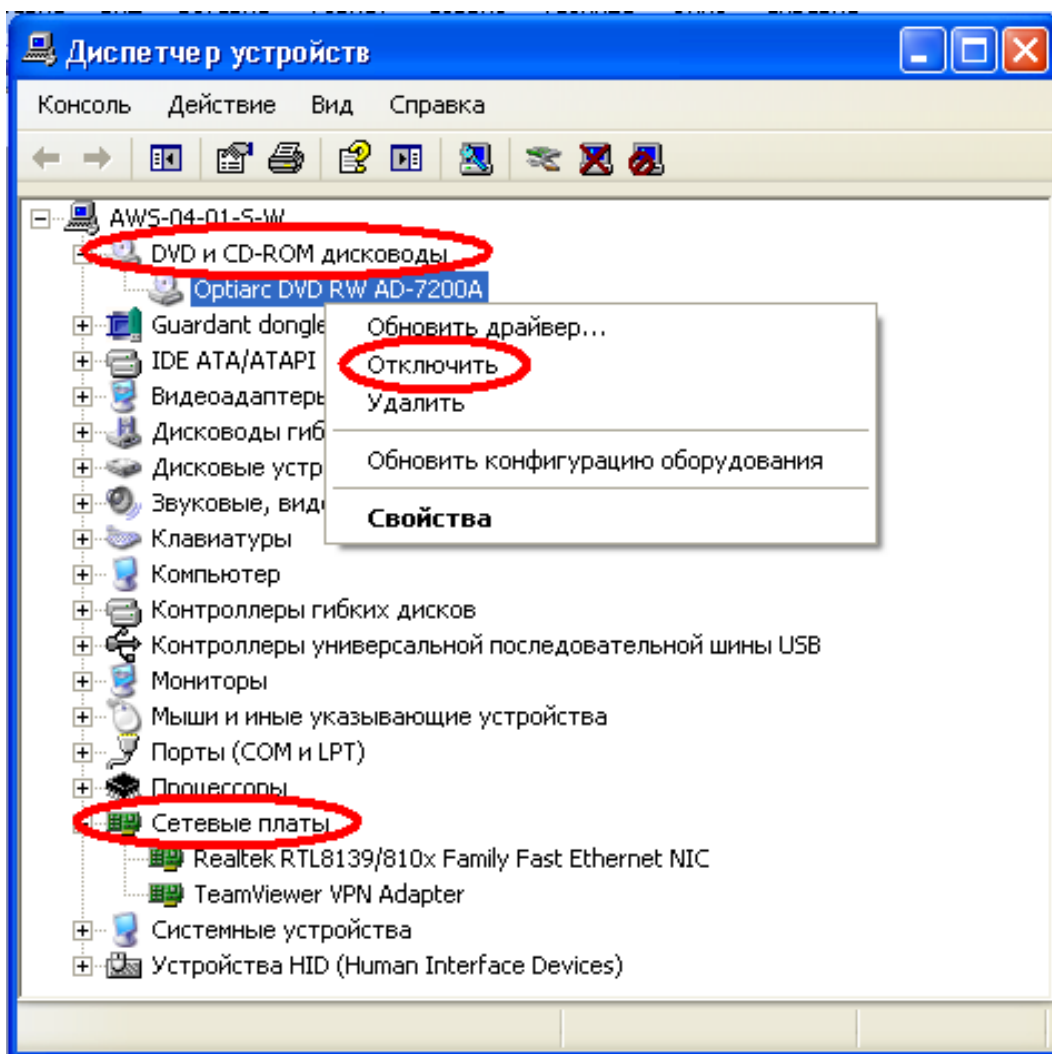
Диспетчер устройств

Консоль Действие Вид Справка

AWS-04-01-S-W
DVD и CD-ROM дисководы
Optiarc DVD RW AD-7200A
Guardant dongle
IDE ATA/ATAPI
Видеоадаптеры
Дисководы гиб
Дисковые устр
Звуковые, вид
Клавиатуры
Компьютер
Контроллеры гибких дисков
Контроллеры универсальной последовательной шины USB
Мониторы
Мыши и иные указывающие устройства
Порты (COM и LPT)
Процессоры
Сетевые платы
Realtek RTL8139/810x Family Fast Ethernet NIC
TeamViewer VPN Adapter
Системные устройства
Устройства HID (Human Interface Devices)

Обновить драйвер...
Отключить
Удалить
Обновить конфигурацию оборудования
Свойства